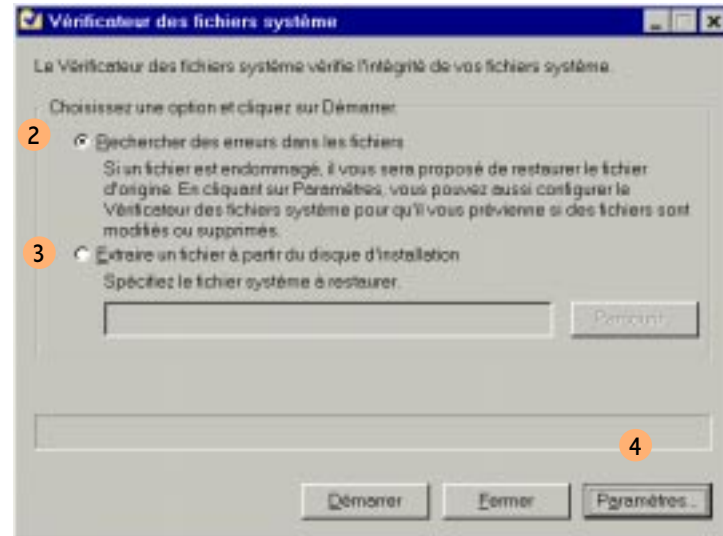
Vérificateur des fichiers système

Le Vérificateur des fichiers système vérifie l'intégrité de vos fichiers système.

Choisissez une option et cliquez sur Démarrer.

2

Rechercher des erreurs dans les fichiers

Si un fichier est endommagé, il vous sera proposé de restaurer le fichier d'origine. En cliquant sur Paramètres, vous pouvez aussi configurer le Vérificateur des fichiers système pour qu'il vous prévienne si des fichiers sont modifiés ou supprimés.

3

Extraire un fichier à partir du disque d'installation

Spécifiez le fichier système à restaurer.

Parcourir...

4

Démarrer

Fermer

Paramètres...